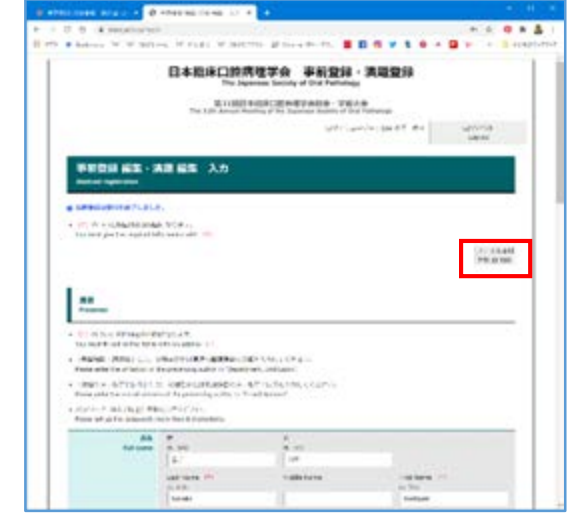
日本臨床口腔病理学会　事前登録・演題登録
The Japanese Society of Oral Pathology

事前登録 編集・演題 編集　入力
Abstract registration

演題
Presenter

氏名
Full name

Last name
Middle name
First name
Suzuki
Yoshiyuki